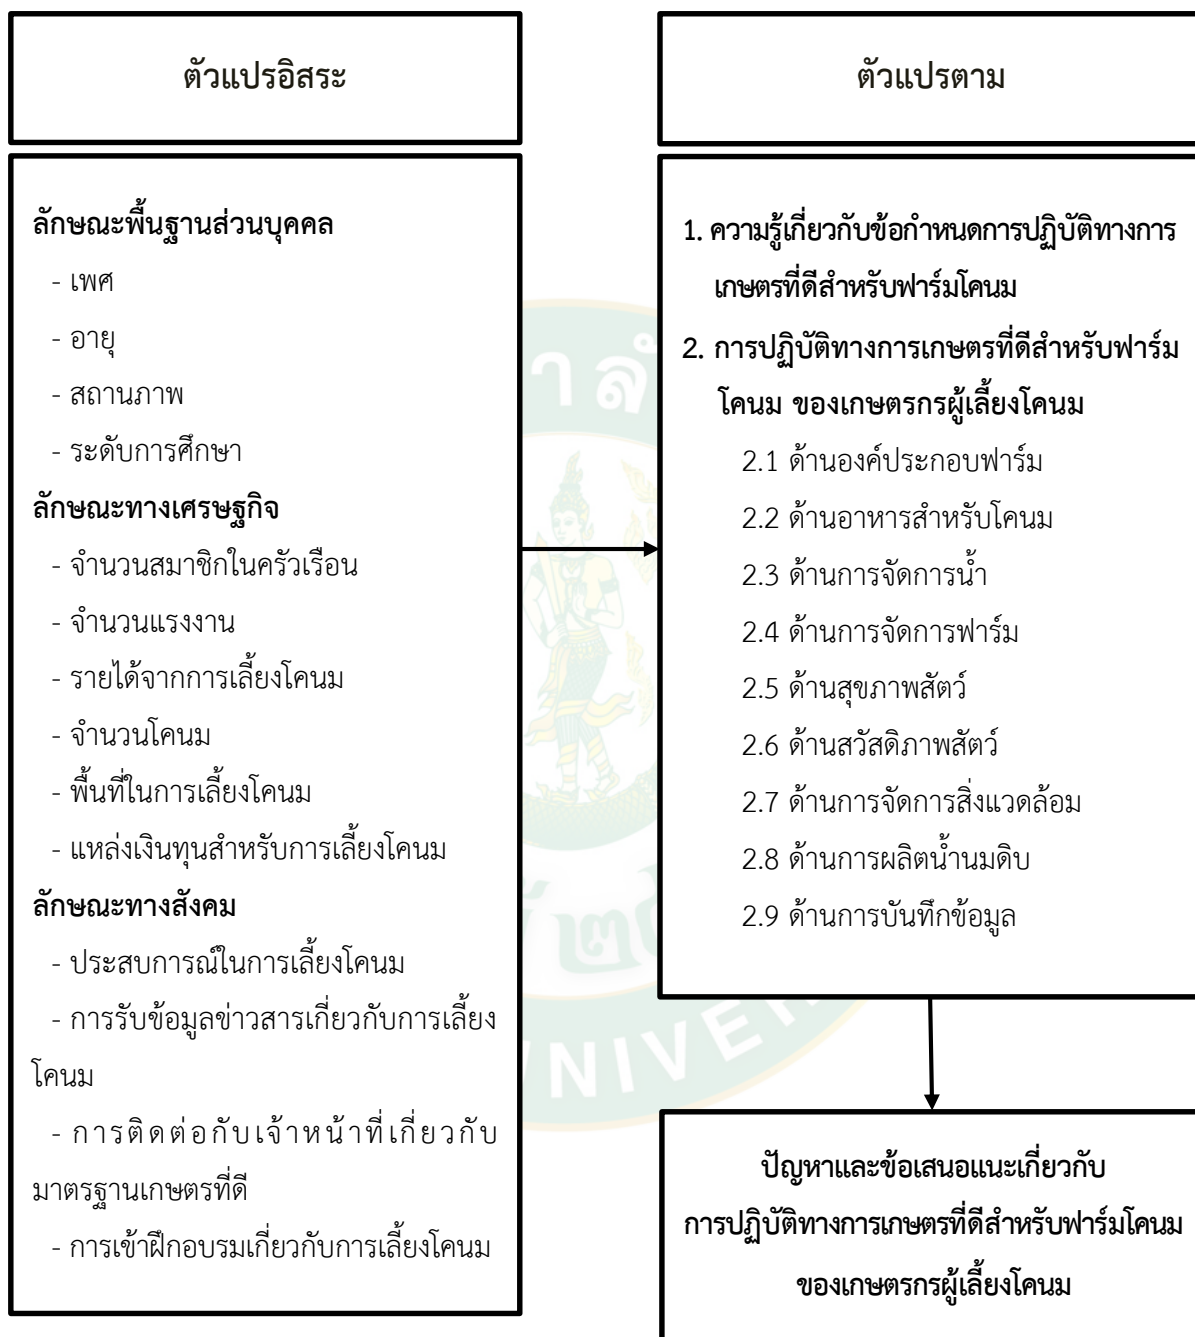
ตัวแปรอิสระ

ลักษณะพื้นฐานส่วนบุคคล
- เพศ
- อายุ
- สถานภาพ
- ระดับการศึกษา

ลักษณะทางเศรษฐกิจ
- จำนวนสมาชิกในครัวเรือน
- จำนวนแรงงาน
- รายได้จากการเลี้ยงโคนม
- จำนวนโคนม
- พื้นที่ในการเลี้ยงโคนม
- แหล่งเงินทุนสำหรับการเลี้ยงโคนม

ลักษณะทางสังคม
- ประสบการณ์ในการเลี้ยงโคนม
- การรับข้อมูลข่าวสารเกี่ยวกับการเลี้ยงโคนม
- การติดต่อกับเจ้าหน้าที่เกี่ยวกับมาตรฐานเกษตรที่ดี
- การเข้าฝึกอบรมเกี่ยวกับการเลี้ยงโคนม

ตัวแปรตาม

1. ความรู้เกี่ยวกับข้อกำหนดการปฏิบัติทางการเกษตรที่ดีสำหรับฟาร์มโคนม
2. การปฏิบัติทางการเกษตรที่ดีสำหรับฟาร์มโคนม ของเกษตรกรผู้เลี้ยงโคนม
2.1 ด้านองค์ประกอบฟาร์ม
2.2 ด้านอาหารสำหรับโคนม
2.3 ด้านการจัดการน้ำ
2.4 ด้านการจัดการฟาร์ม
2.5 ด้านสุขภาพสัตว์
2.6 ด้านสวัสดิภาพสัตว์
2.7 ด้านการจัดการสิ่งแวดล้อม
2.8 ด้านการผลิตน้ำนมดิบ
2.9 ด้านการบันทึกข้อมูล

ปัญหาและข้อเสนอแนะเกี่ยวกับการปฏิบัติทางการเกษตรที่ดีสำหรับฟาร์มโคนมของเกษตรกรผู้เลี้ยงโคนม